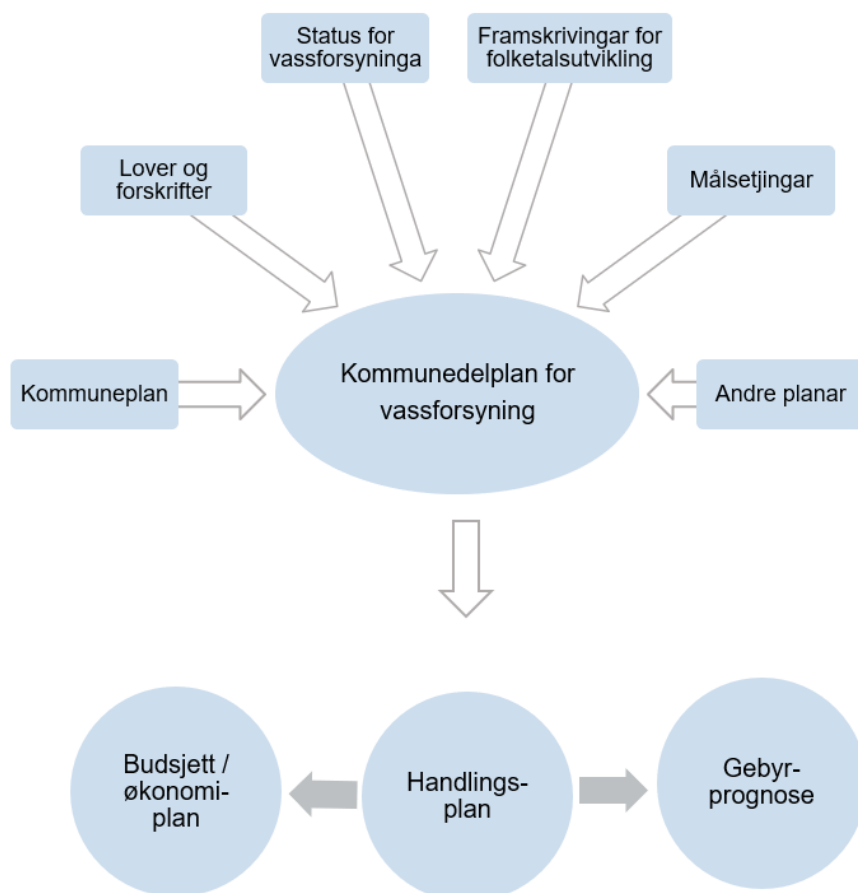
Status for vassforsyninga

Framskrivingar for folketalsutvikling

Lover og forskrifter

Målsetjingar

Kommuneplan

Kommunedelplan for vassforsyning

Andre planar

Budsjett / økonomi-plan

Handlings-plan

Gebyr-prognose